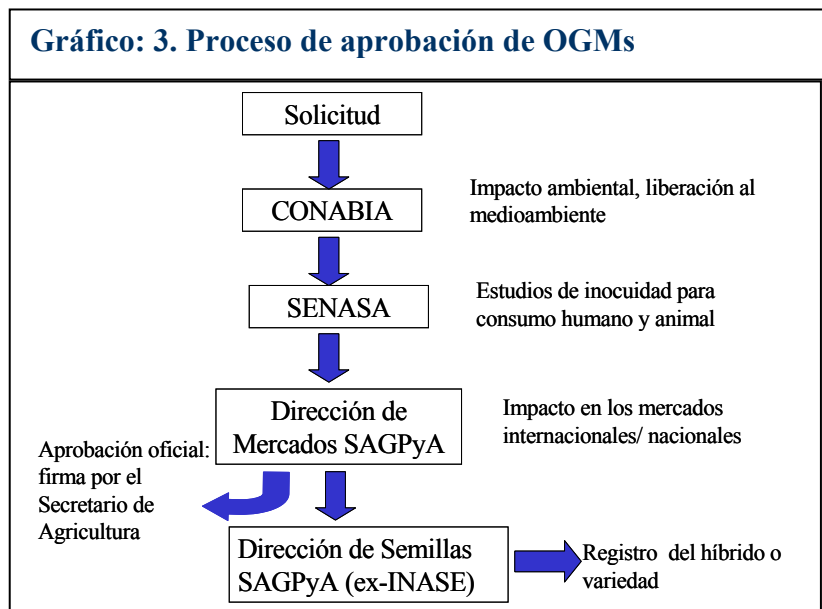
Gráfico: 3. Proceso de aprobación de OGMs

Solicitud

CONABIA

Impacto ambiental, liberación al medioambiente

SENASA

Estudios de inocuidad para consumo humano y animal

Dirección de Mercados SAGPyA

Impacto en los mercados internacionales/ nacionales

Aprobación oficial: firma por el Secretario de Agricultura

Dirección de Semillas SAGPyA (ex-INASE)

Registro del híbrido o variedad